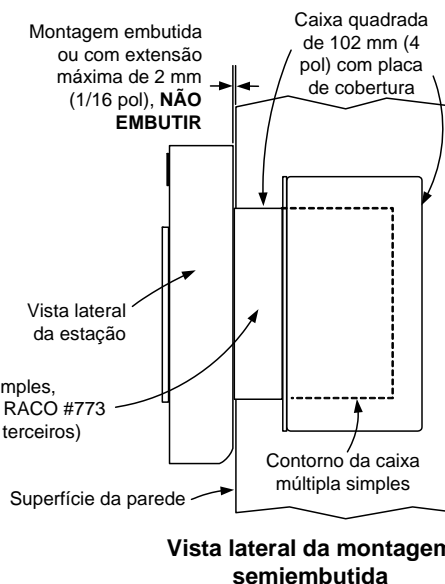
Montagem embutida ou com extensão máxima de 2 mm (1/16 pol), **NÃO EMBUTIR**

Caixa quadrada de 102 mm (4 pol) com placa de cobertura

Vista lateral da estação

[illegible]mples, RACO #773 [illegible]terceiros)

Contorno da caixa múltipla simples

Superfície da parede

**Vista lateral da montagen semiembutida**